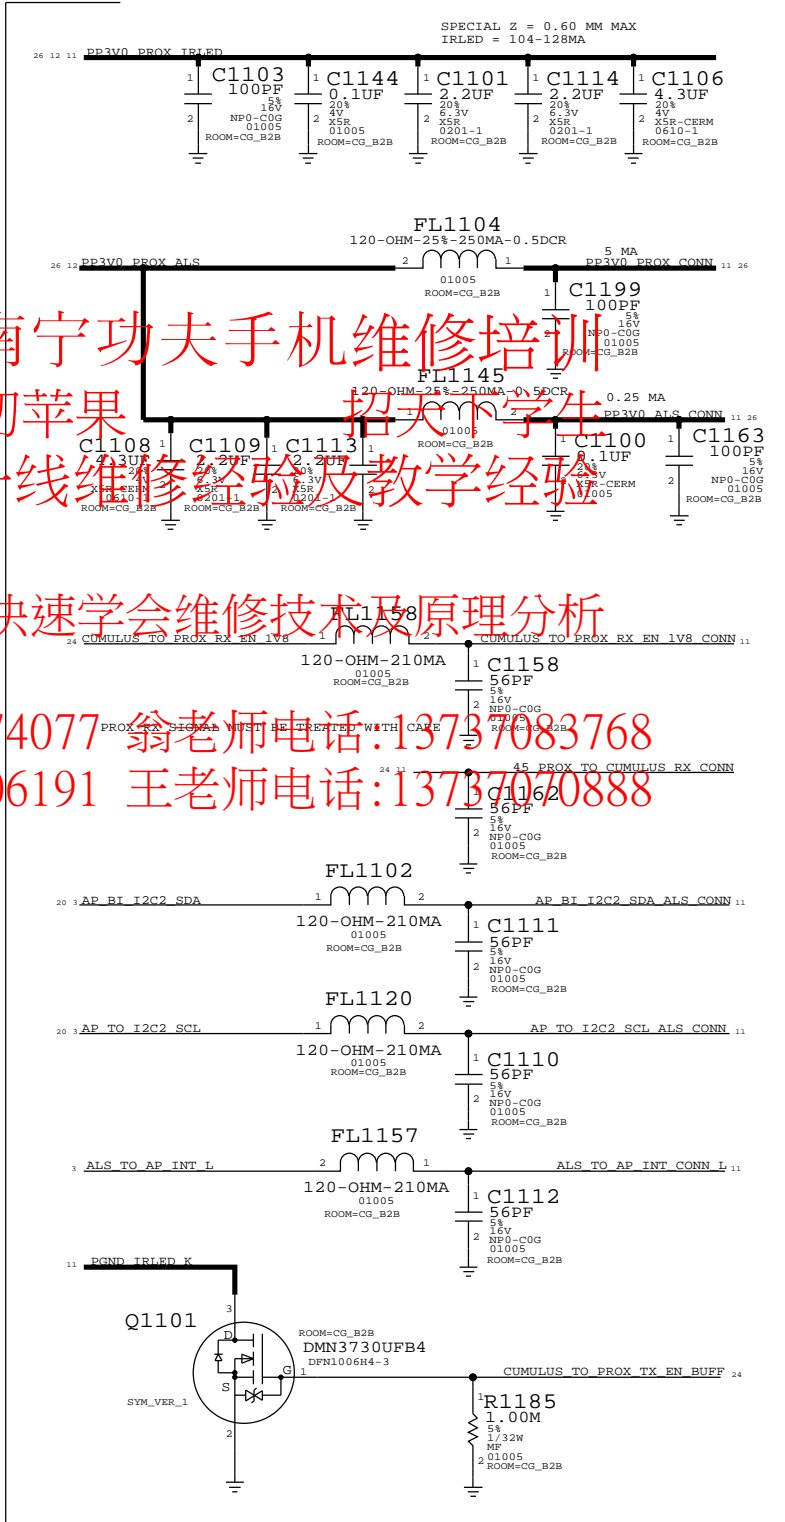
SPECIAL Z = 0.60 MM MAX
IRLED = 104-128MA

26 12 11 PP3V0_PROX_IRLED

C1103 100PF 5% 16V NP0-C0G 01005 ROOM=CG_B2B
C1144 0.1UF 20% 4V X5R 01005 ROOM=CG_B2B
C1101 2.2UF 20% 6.3V X5R 0201-1 ROOM=CG_B2B
C1114 2.2UF 20% 6.3V X5R 0201-1 ROOM=CG_B2B
C1106 4.3UF 20% 4V X5R-CERM 0610-1 ROOM=CG_B2B

FL1104
120-OHM-25%-250MA-0.5DCR
01005 ROOM=CG_B2B
5 MA
26 12 PP3V0_PROX_ALS
PP3V0_PROX_CONN 11 26
C1199 100PF 5% 16V NP0-C0G 01005 ROOM=CG_B2B

南宁功夫手机维修培训
初苹果 招天下学生
线维修经验及教学经验

FL1145
120-OHM-25%-250MA-0.5DCR
01005 ROOM=CG_B2B
0.25 MA
PP3V0_ALS_CONN 11 26
C1108 4.3UF 20% 4V X5R-CERM 0610-1 ROOM=CG_B2B
C1109 2.2UF 20% 6.3V X5R 0201-1 ROOM=CG_B2B
C1113 2.2UF 20% 6.3V X5R 0201-1 ROOM=CG_B2B
C1100 0.1UF 20% 6.3V X5R-CERM 01005
C1163 100PF 5% 16V NP0-C0G 01005 ROOM=CG_B2B

快速学会维修技术及原理分析
FL1158
24 CUMULUS_TO_PROX_RX_EN_1V8
CUMULUS_TO_PROX_RX_EN_1V8_CONN 11
120-OHM-210MA 01005 ROOM=CG_B2B
C1158 56PF 5% 16V NP0-C0G 01005 ROOM=CG_B2B

74077 翁老师电话:13737083768
PROX RX SIGNAL MUST BE TREATED WITH CARE
06191 王老师电话:13737070888
24 11 45_PROX_TO_CUMULUS_RX_CONN
C1162 56PF 5% 16V NP0-C0G 01005 ROOM=CG_B2B

FL1102
20 3 AP_BI_I2C2_SDA
AP_BI_I2C2_SDA_ALS_CONN 11
120-OHM-210MA 01005 ROOM=CG_B2B
C1111 56PF 5% 16V NP0-C0G 01005 ROOM=CG_B2B

FL1120
20 3 AP_TO_I2C2_SCL
AP_TO_I2C2_SCL_ALS_CONN 11
120-OHM-210MA 01005 ROOM=CG_B2B
C1110 56PF 5% 16V NP0-C0G 01005 ROOM=CG_B2B

FL1157
3 ALS_TO_AP_INT_L
ALS_TO_AP_INT_CONN_L 11
120-OHM-210MA 01005 ROOM=CG_B2B
C1112 56PF 5% 16V NP0-C0G 01005 ROOM=CG_B2B

11 PGND_IRLED_K
Q1101
ROOM=CG_B2B
DMN3730UFB4
DFN1006H4-3
D S G
SYM_VER_1
CUMULUS_TO_PROX_TX_EN_BUFF 24
R1185 1.00M 5% 1/32W MF 01005 ROOM=CG_B2B